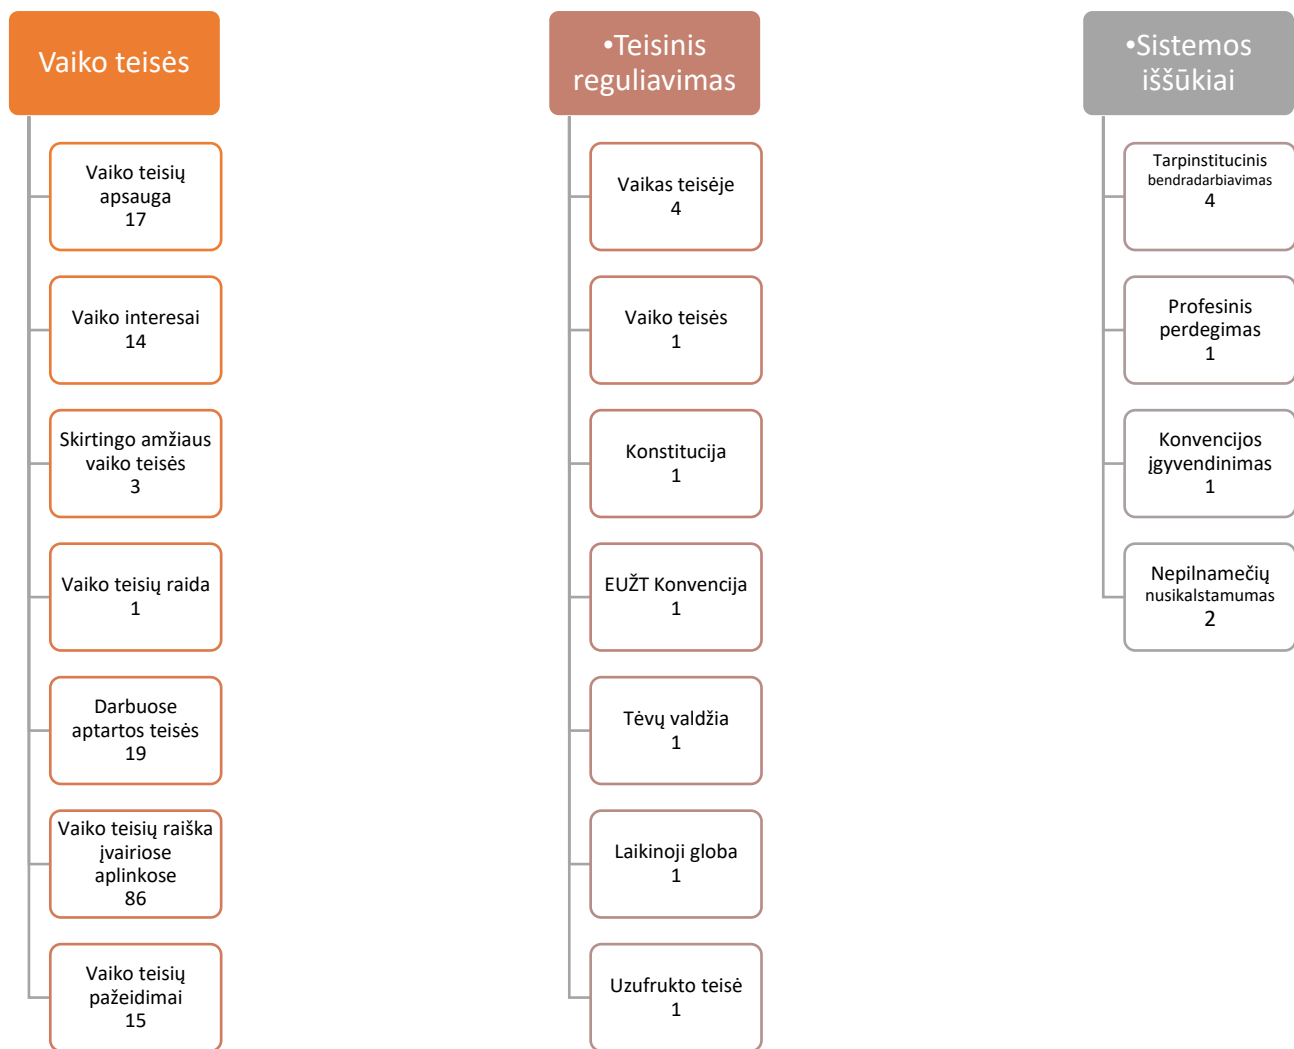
Vaiko teisės

Vaiko teisių apsauga 17

Vaiko interesai 14

Skirtingo amžiaus vaiko teisės 3

Vaiko teisių raida 1

Darbuose aptartos teisės 19

Vaiko teisių raiška įvairiose aplinkose 86

Vaiko teisių pažeidimai 15

•Teisinis reguliavimas

Vaikas teisėje 4

Vaiko teisės 1

Konstitucija 1

EUŽT Konvencija 1

Tėvų valdžia 1

Laikinoji globa 1

Uzufrukto teisė 1

•Sistemos iššūkiai

Tarpinstitucinis bendradarbiavimas 4

Profesinis perdegimas 1

Konvencijos įgyvendinimas 1

Nepilnamečių nusikalstamumas 2